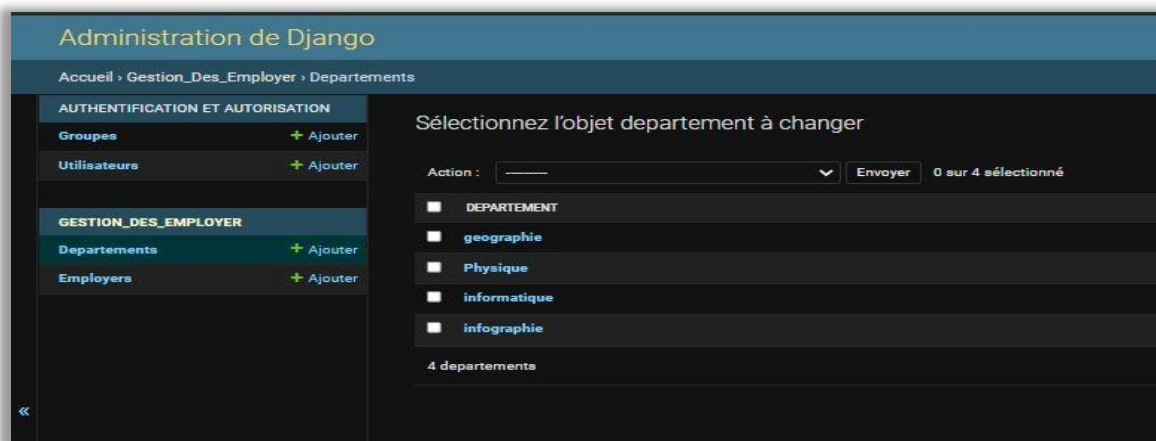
Administration de Django

Accueil › Gestion_Des_Employer › Departements

AUTHENTIFICATION ET AUTORISATION

Groupes + Ajouter

Utilisateurs + Ajouter

GESTION_DES_EMPLOYER

Departements + Ajouter

Employers + Ajouter

«

Sélectionnez l'objet departement à changer

Action : --------- Envoyer 0 sur 4 sélectionné

| DEPARTEMENT |
|---|
| geographie |
| Physique |
| informatique |
| infographie |

4 departements